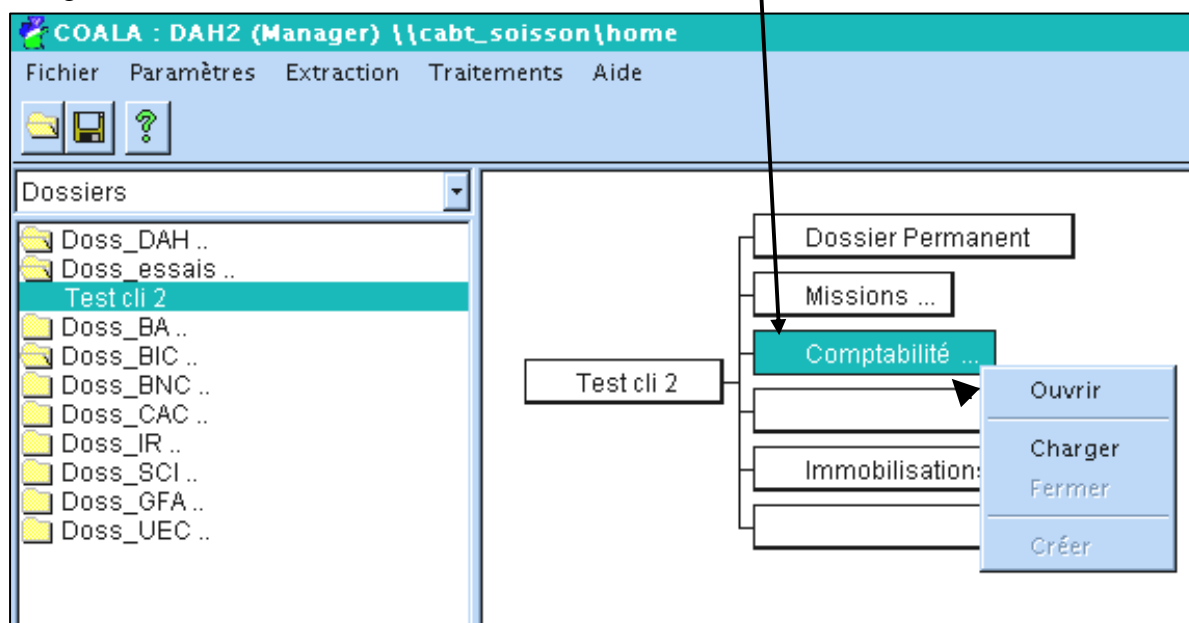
COALA : DAH2 (Manager) \\cabt_soisson\home

Fichier Paramètres Extraction Traitements Aide

?

Dossiers

Doss_DAH ..
Doss_essais ..
Test cli 2
Doss_BA ..
Doss_BIC ..
Doss_BNC ..
Doss_CAC ..
Doss_IR ..
Doss_SCI ..
Doss_GFA ..
Doss_UEC ..

Test cli 2

Dossier Permanent

Missions ...

Comptabilité ...

Immobilisations

Ouvrir

Charger

Fermer

Créer